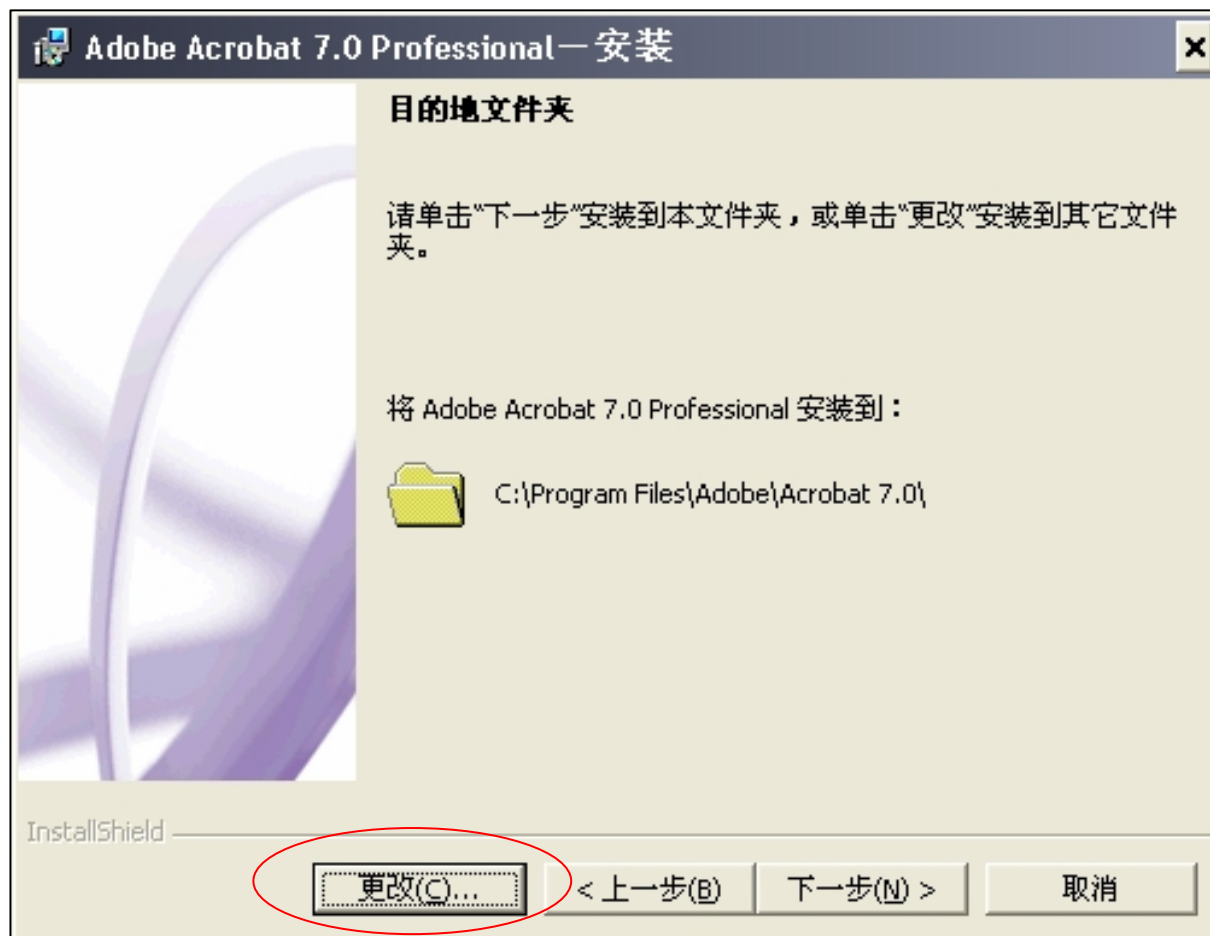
Adobe Acrobat 7.0 Professional一安装

×

目的地文件夹

请单击"下一步"安装到本文件夹，或单击"更改"安装到其它文件夹。

将 Adobe Acrobat 7.0 Professional 安装到：

C:\Program Files\Adobe\Acrobat 7.0\

InstallShield

更改(C)...

< 上一步(B)

下一步(N) >

取消